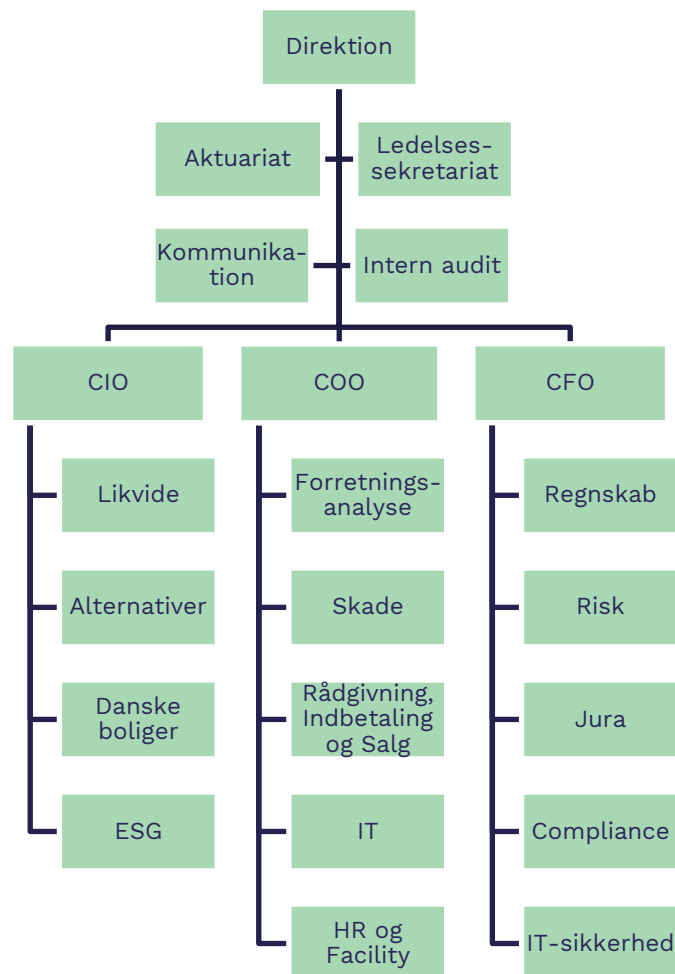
Direktion

Aktuariat

Ledelsessekretariat

Kommunikation

Intern audit

CIO

Likvide

Alternativer

Danske boliger

ESG

COO

Forretningsanalyse

Skade

Rådgivning, Indbetaling og Salg

IT

HR og Facility

CFO

Regnskab

Risk

Jura

Compliance

IT-sikkerhed